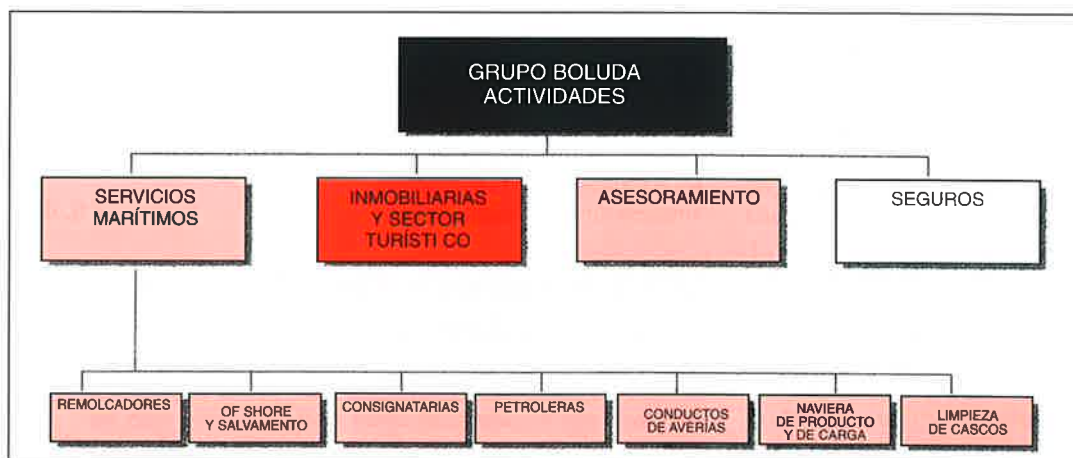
GRUPO BOLUDA
ACTIVIDADES

SERVICIOS MARÍTIMOS

INMOBILIARIAS Y SECTOR TURÍSTI CO

ASESORAMIENTO

SEGUROS

REMOLCADORES

OF SHORE Y SALVAMENTO

CONSIGNATARIAS

PETROLERAS

CONDUCTOS DE AVERÍAS

NAVIERA DE PRODUCTO Y DE CARGA

LIMPIEZA DE CASCOS